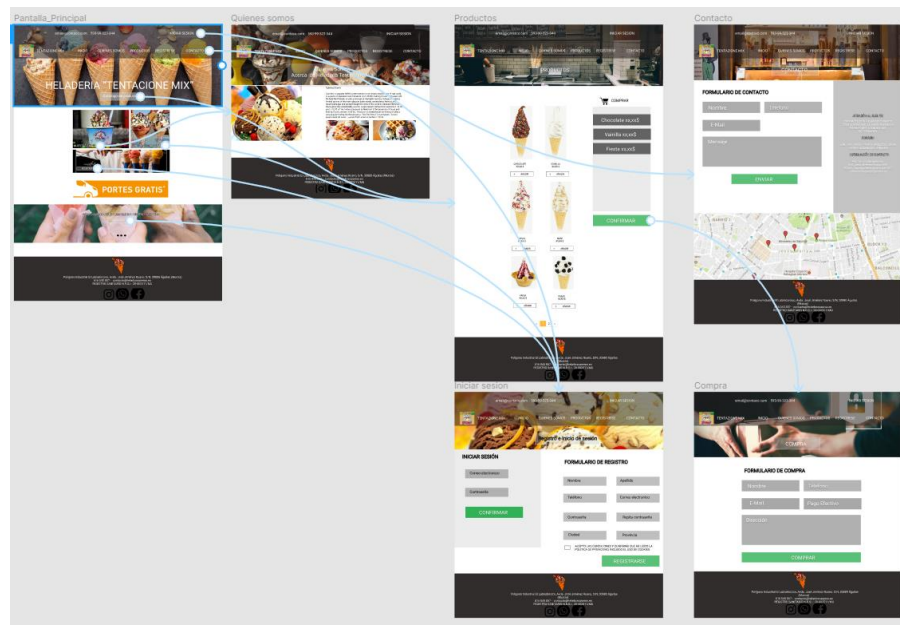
Pantalla_Principal

Quienes somos

Productos

Contacto

INICIAR SESION

HELADERIA "TENTACIONE MIX"

PORTES GRATIS

Acerca de Helados Tentacione

COMPRAR

Chocolate xx,xx$

Vainilla xx,xx$

Fresa xx,xx$

CONFIRMAR

FORMULARIO DE CONTACTO

Nombre

E-Mail

Mensaje

ENVIAR

Iniciar sesion

Registro e inicio de sesión

INICIAR SESIÓN

Correo electrónico

Contraseña

CONFIRMAR

FORMULARIO DE REGISTRO

Nombre

Apellido

Teléfono

Correo electrónico

Contraseña

Repite contraseña

Ciudad

Provincia

REGISTRARSE

Compra

COMPRA

FORMULARIO DE COMPRA

Nombre

Teléfono

E-Mail

Pago/Tarjeta

Dirección

COMPRAR